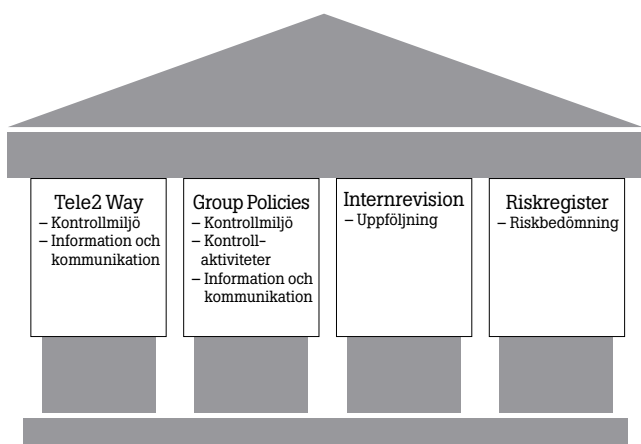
Tele2 Way
– Kontrollmiljö
– Information och kommunikation

Group Policies
– Kontrollmiljö
– Kontroll-aktiviteter
– Information och kommunikation

Internrevision
– Uppföljning

Riskregister
– Riskbedömning